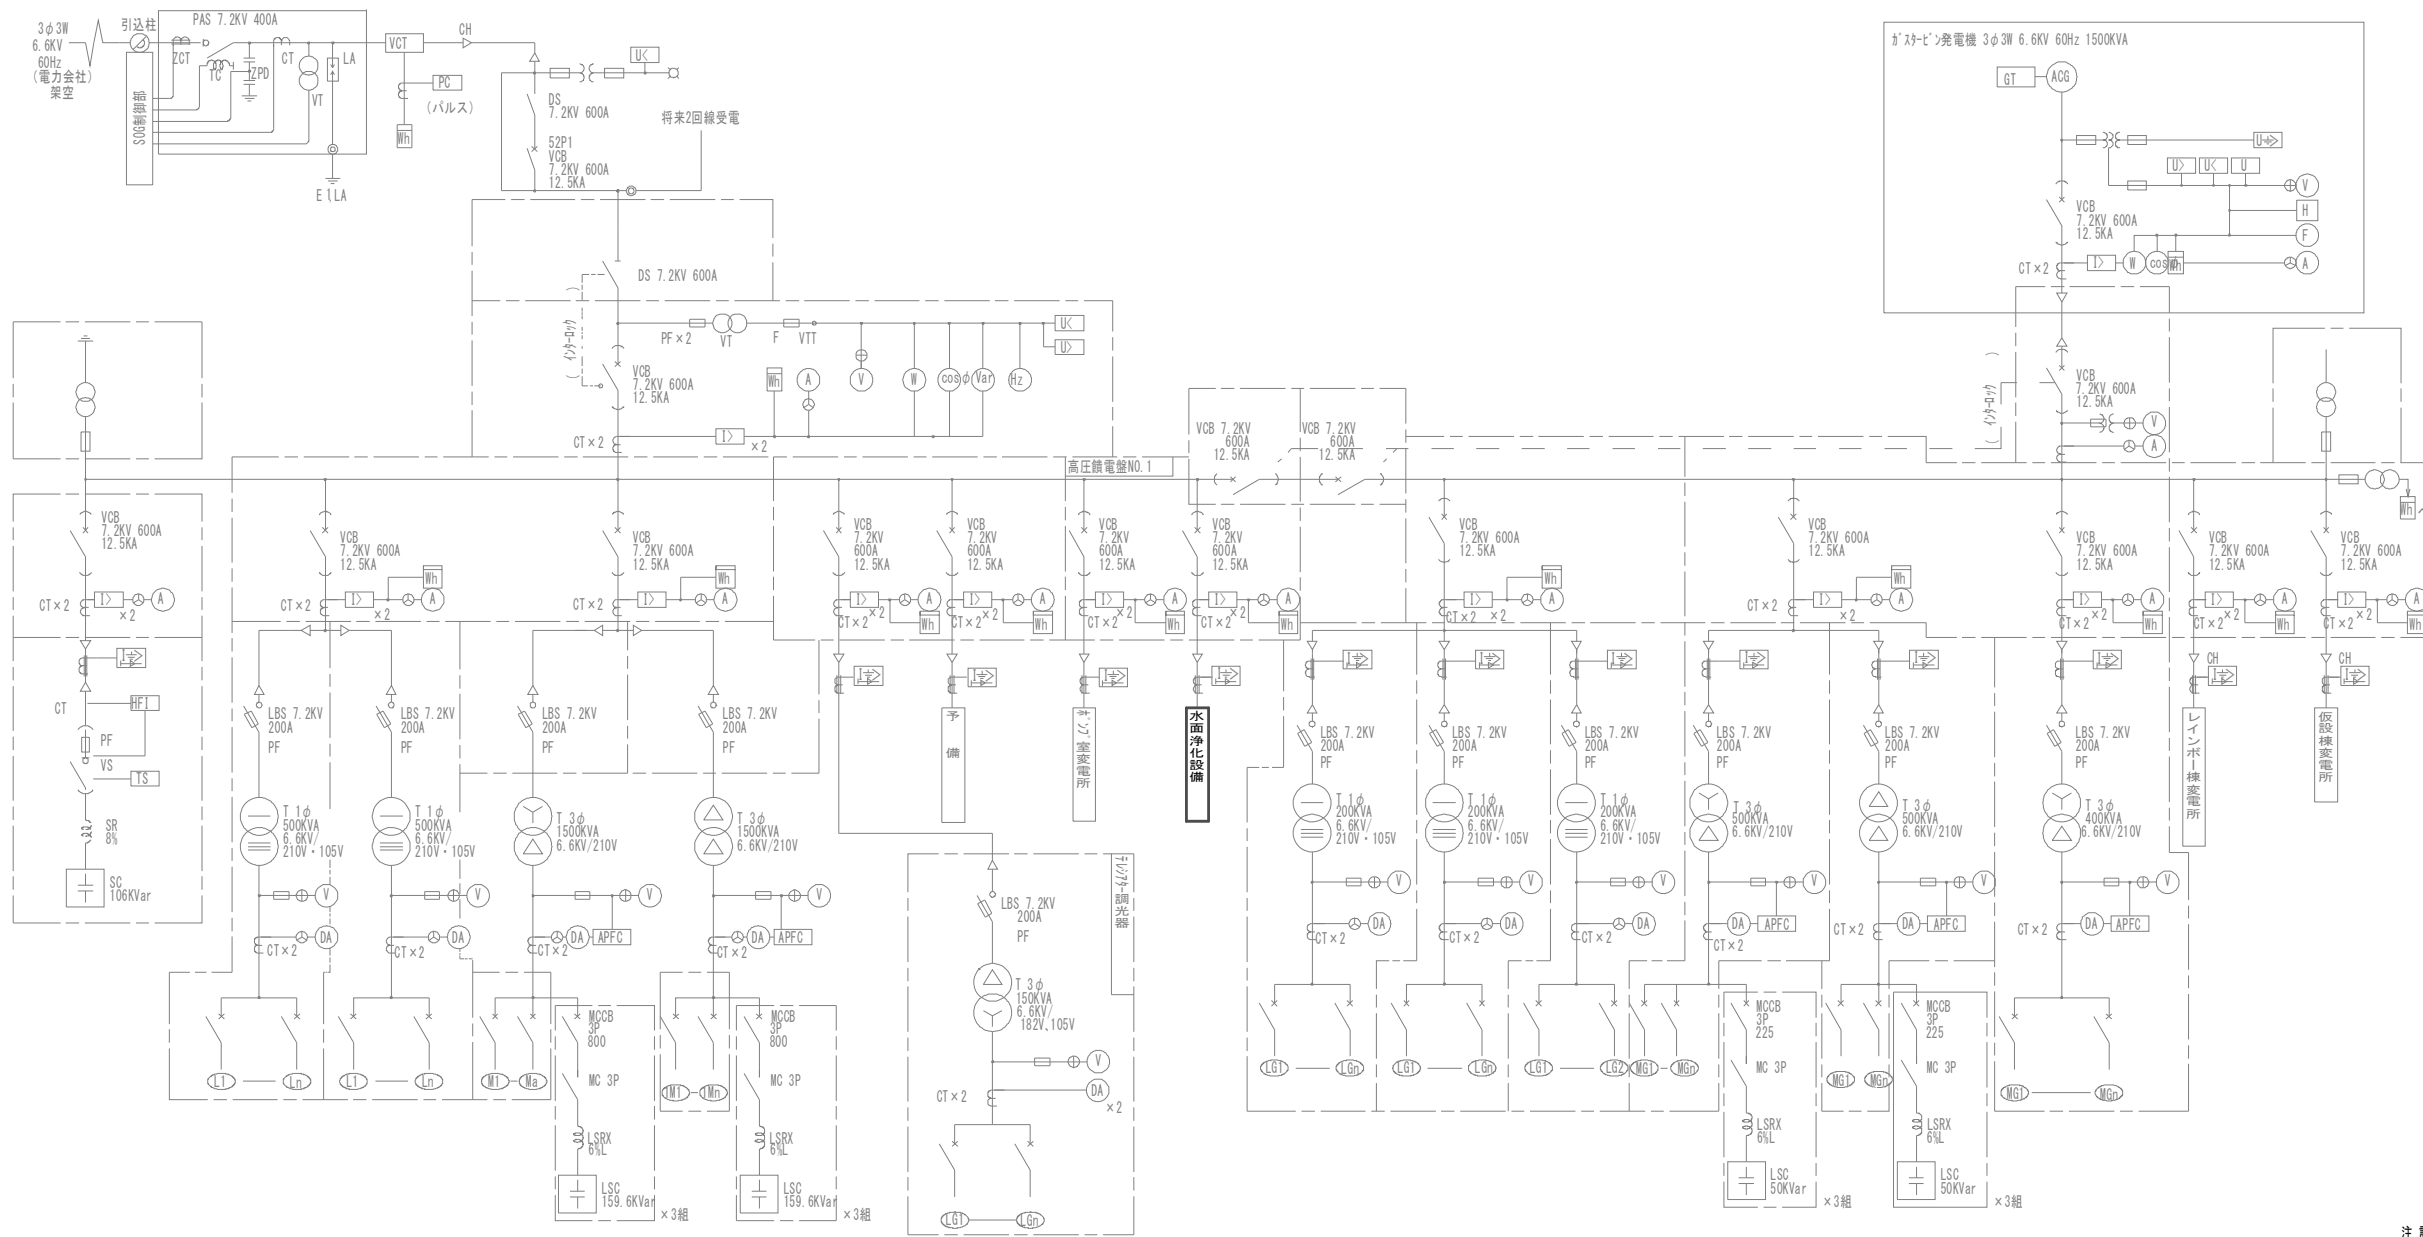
3φ3W
6.6KV
60Hz
(電力会社)
架空

引込柱
PAS 7.2KV 400A
ZCT
TC
ZPD
CT
VT
LA
SOG制御部
E1LA
VCT
CH
PC
(パルス)
Wh
U<
DS
7.2KV 600A
52P1
VCB
7.2KV 600A
12.5KA
将来2回線受電

DS 7.2KV 600A
インターロック
PF×2
VT
F
VTT
U<
U>
VCB
7.2KV 600A
12.5KA
Wh
A
V
W
cosφ
Var
Hz
CT×2
I>
×2

ガスタービン発電機 3φ3W 6.6KV 60Hz 1500KVA
GT
ACG
U⇒
U>
U<
U
V
H
F
A
VCB
7.2KV 600A
12.5KA
CT×2
I>
W
cosφ
Wh
VCB
7.2KV 600A
12.5KA
インターロック
V
A

VCB 7.2KV
600A
12.5KA
VCB 7.2KV
600A
12.5KA
高圧饋電盤NO.1

VCB
7.2KV 600A
12.5KA
CT×2
I>
A
×2
CT
HFI
PF
VS
TS
SR
8%
SC
106KVar

VCB
7.2KV 600A
12.5KA
CT×2
I>
×2
Wh
A
LBS 7.2KV
200A
PF
T 1φ
500KVA
6.6KV/
210V・105V
V
DA
CT×2
L1
Ln

LBS 7.2KV
200A
PF
T 1φ
500KVA
6.6KV/
210V・105V
V
DA
CT×2
L1
Ln

VCB
7.2KV 600A
12.5KA
CT×2
I>
Wh
A
LBS 7.2KV
200A
PF
T 3φ
1500KVA
6.6KV/210V
V
DA
APFC
CT×2
M1
Ma
MCCB
3P
800
MC 3P
LSRX
6%L
LSC
159.6KVar
×3組

LBS 7.2KV
200A
PF
T 3φ
1500KVA
6.6KV/210V
V
DA
APFC
CT×2
M1
Mn
MCCB
3P
800
MC 3P
LSRX
6%L
LSC
159.6KVar
×3組

VCB
7.2KV
600A
12.5KA
I>
×2
A
CT×2
Wh
VCB
7.2KV
600A
12.5KA
I>
×2
A
CT×2
Wh
予
備
VCB
7.2KV
600A
12.5KA
I>
×2
A
CT×2
Wh
ポンプ室変電所
VCB
7.2KV
600A
12.5KA
I>
×2
A
CT×2
Wh
水面浄化設備

テレビアター調光器
LBS 7.2KV
200A
PF
T 3φ
150KVA
6.6KV/
182V,105V
V
DA
×2
CT×2
LG1
LGn

VCB
7.2KV 600A
12.5KA
I>
A
CT×2
×2
Wh
LBS 7.2KV
200A
PF
T 1φ
200KVA
6.6KV/
210V・105V
V
DA
CT×2
LG1
LGn

LBS 7.2KV
200A
PF
T 1φ
200KVA
6.6KV/
210V・105V
V
DA
CT×2
LG1
LGn

LBS 7.2KV
200A
PF
T 1φ
200KVA
6.6KV/
210V・105V
V
DA
CT×2
LG1
LG2

VCB
7.2KV 600A
12.5KA
CT×2
I>
×2
Wh
A
LBS 7.2KV
200A
PF
T 3φ
500KVA
6.6KV/210V
V
DA
APFC
CT×2
MG1
MGn
MCCB
3P
225
MC 3P
LSRX
6%L
LSC
50KVar
×3組

LBS 7.2KV
200A
PF
T 3φ
500KVA
6.6KV/210V
V
DA
APFC
CT×2
MG1
MGn
MCCB
3P
225
MC 3P
LSRX
6%L
LSC
50KVar
×3組

VCB
7.2KV 600A
12.5KA
I>
A
CT×2
×2
Wh
LBS 7.2KV
200A
PF
T 3φ
400KVA
6.6KV/210V
V
DA
APFC
CT×2
MG1
MGn

VCB
7.2KV 600A
12.5KA
I>
A
CT×2
Wh
CH
レインボー棟変電所

VCB
7.2KV 600A
12.5KA
I>
A
CT×2
Wh
CH
仮設棟変電所
Wh
注